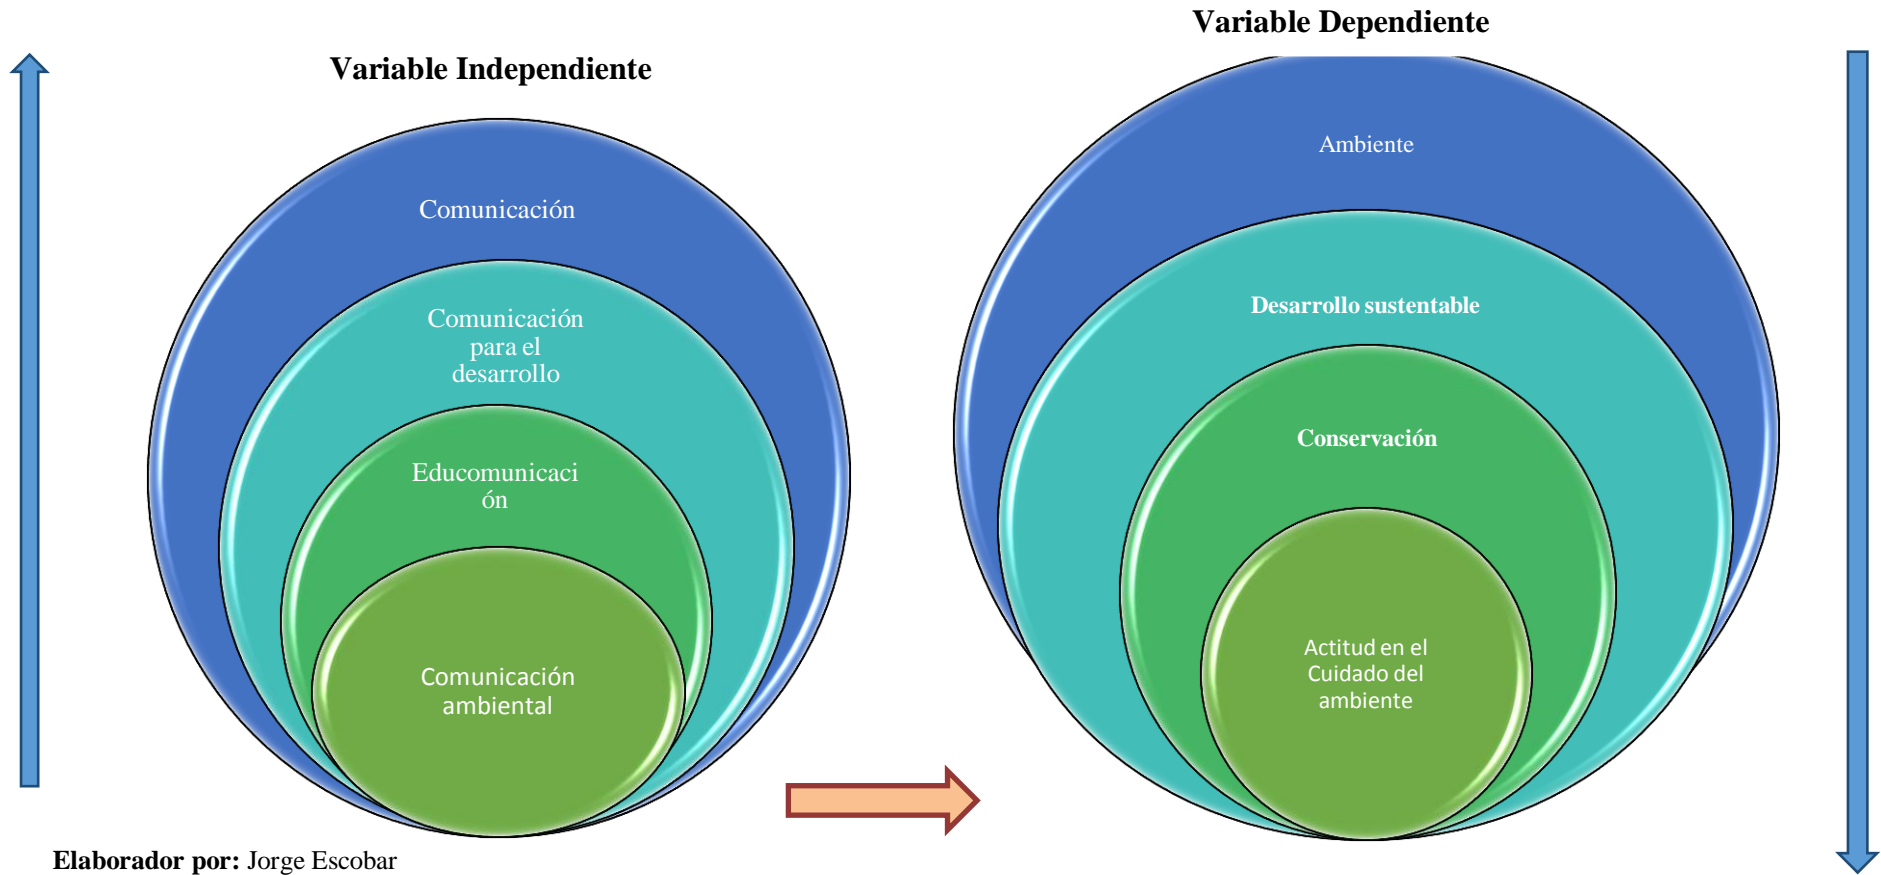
Variable Independiente

Comunicación

Comunicación para el desarrollo

Educomunicaci ón

Comunicación ambiental

Variable Dependiente

Ambiente

Desarrollo sustentable

Conservación

Actitud en el Cuidado del ambiente

Elaborador por: Jorge Escobar